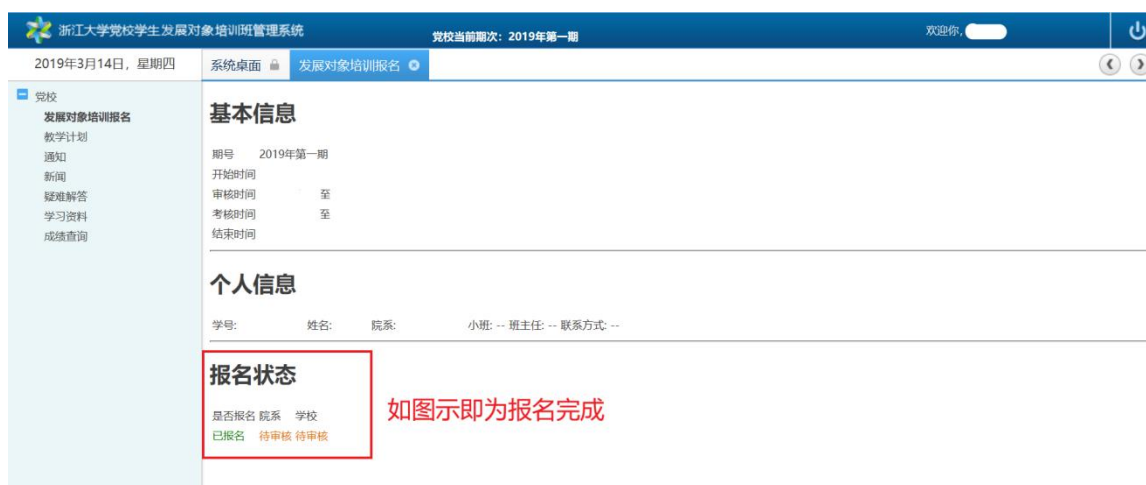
浙江大学党校学生发展对象培训班管理系统
党校当前期次：2019年第一期
欢迎你，

2019年3月14日，星期四
系统桌面
发展对象培训报名

党校
发展对象培训报名
教学计划
通知
新闻
疑难解答
学习资料
成绩查询

基本信息

期号 2019年第一期
开始时间
审核时间 至
考核时间 至
结束时间

个人信息

学号: 姓名: 院系: 小班: -- 班主任: -- 联系方式: --

报名状态

| 是否报名 | 院系 | 学校 |
|---|---|---|
| 已报名 | 待审核 | 待审核 |

如图示即为报名完成